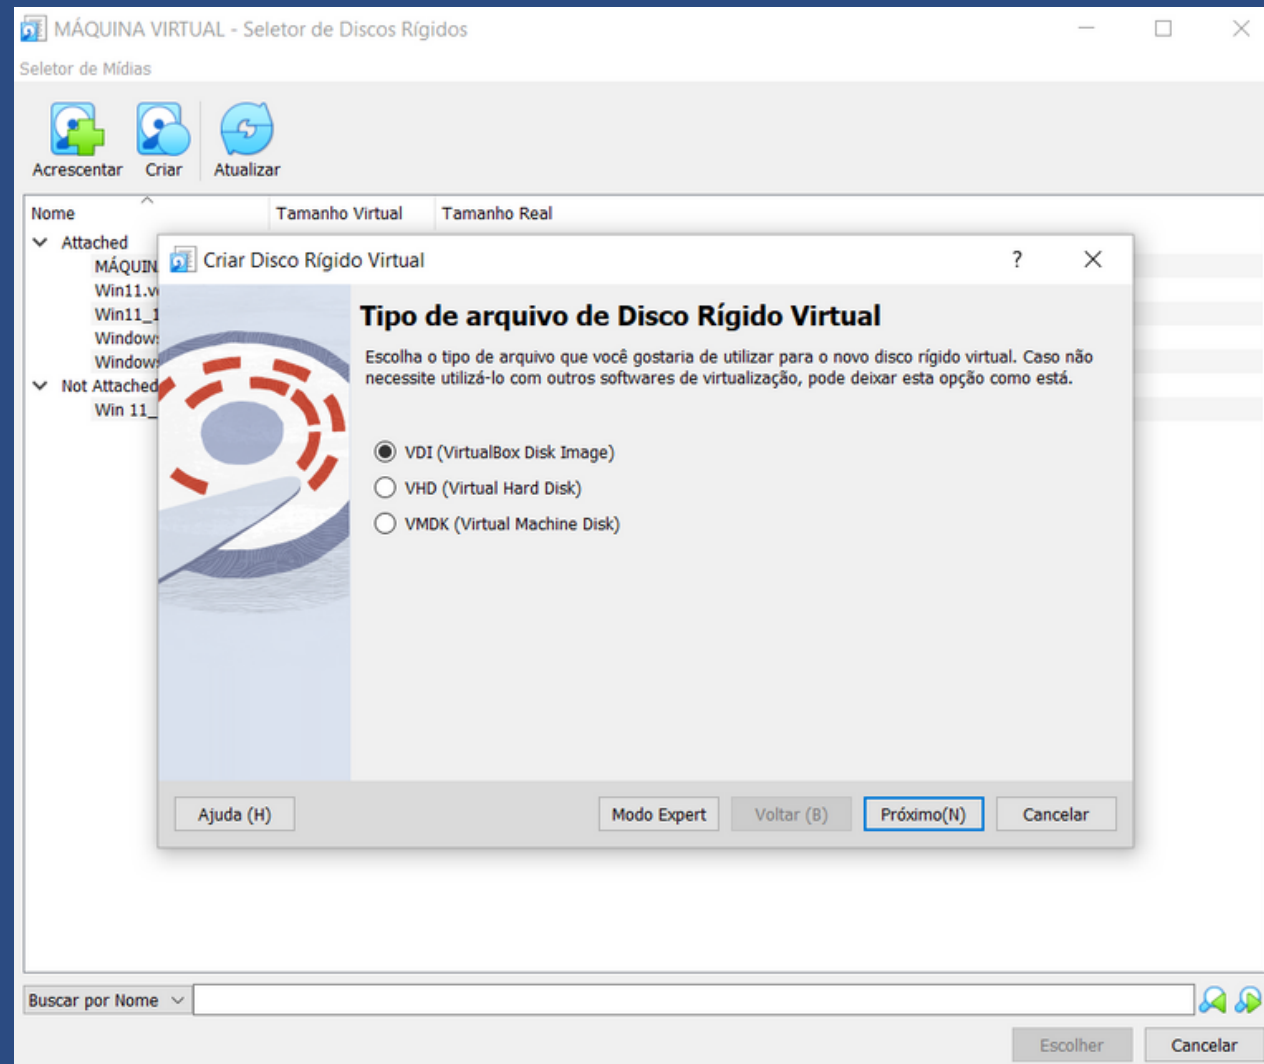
MÁQUINA VIRTUAL - Seletor de Discos Rígidos

Seletor de Mídias

Acrescentar Criar Atualizar

| Nome | Tamanho Virtual | Tamanho Real |
|---|---|---|

Attached
MÁQUIN
Win11.v
Win11_1
Window
Window
Not Attached
Win 11_

Criar Disco Rígido Virtual ?

Tipo de arquivo de Disco Rígido Virtual

Escolha o tipo de arquivo que você gostaria de utilizar para o novo disco rígido virtual. Caso não necessite utilizá-lo com outros softwares de virtualização, pode deixar esta opção como está.

VDI (VirtualBox Disk Image)
VHD (Virtual Hard Disk)
VMDK (Virtual Machine Disk)

Ajuda (H) Modo Expert Voltar (B) Próximo(N) Cancelar

Buscar por Nome

Escolher Cancelar